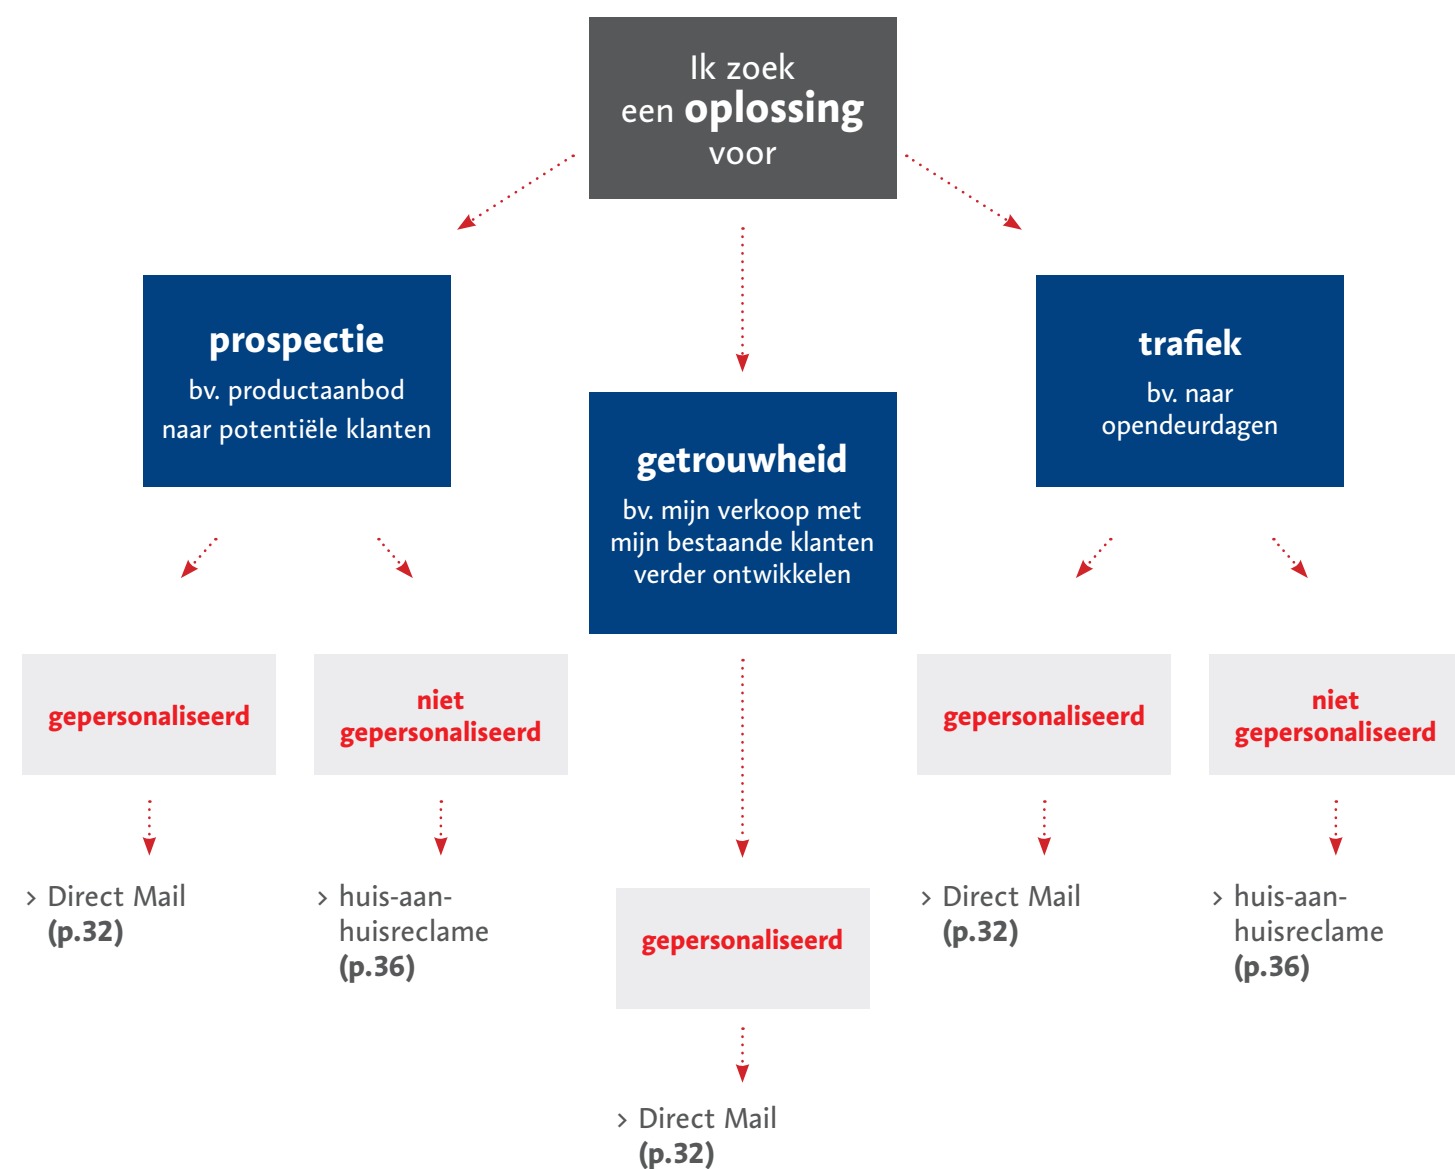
Ik zoek een **oplossing** voor

**prospectie**
bv. productaanbod naar potentiële klanten

**getrouwheid**
bv. mijn verkoop met mijn bestaande klanten verder ontwikkelen

**trafiek**
bv. naar opendeurdagen

gepersonaliseerd

niet gepersonaliseerd

gepersonaliseerd

niet gepersonaliseerd

› Direct Mail **(p.32)**

› huis-aan-huisreclame **(p.36)**

gepersonaliseerd

› Direct Mail **(p.32)**

› huis-aan-huisreclame **(p.36)**

› Direct Mail **(p.32)**